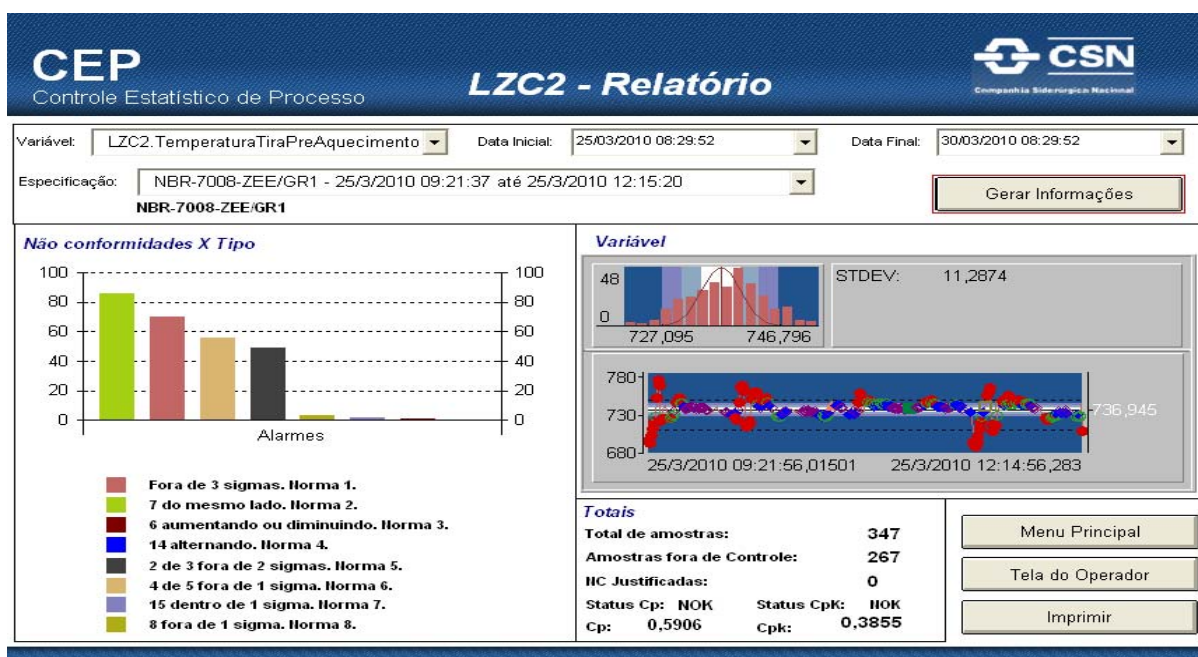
CEP
Controle Estatístico de Processo

LZC2 - Relatório

CSN
Companhia Siderúrgica Nacional

Variável: LZC2.TemperaturaTiraPreAquecimento
Data Inicial: 25/03/2010 08:29:52
Data Final: 30/03/2010 08:29:52

Especificação: NBR-7008-ZEE/GR1 - 25/3/2010 09:21:37 até 25/3/2010 12:15:20
NBR-7008-ZEE/GR1

Gerar Informações

Não conformidades X Tipo

100 80 60 40 20 0
100 80 60 40 20 0
Alarmes

Fora de 3 sigmas. Norma 1.
7 do mesmo lado. Norma 2.
6 aumentando ou diminuindo. Norma 3.
14 alternando. Norma 4.
2 de 3 fora de 2 sigmas. Norma 5.
4 de 5 fora de 1 sigma. Norma 6.
15 dentro de 1 sigma. Norma 7.
8 fora de 1 sigma. Norma 8.

Variável

48
0
727,095 746,796

STDEV: 11,2874

780
730
680
736,945
25/3/2010 09:21:56,01501 25/3/2010 12:14:56,283

Totais
Total de amostras: 347
Amostras fora de Controle: 267
NC Justificadas: 0
Status Cp: NOK Status CpK: NOK
Cp: 0,5906 Cpk: 0,3855

Menu Principal
Tela do Operador
Imprimir